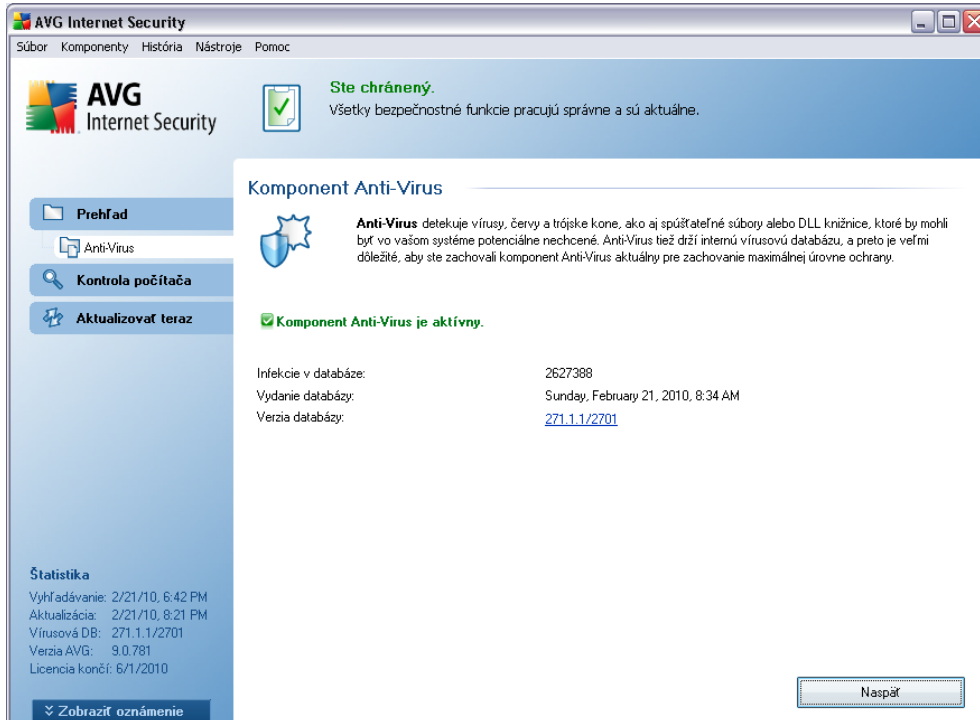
AVG Internet Security

Súbor Komponenty História Nástroje Pomoc

AVG
Internet Security

Ste chránený.
Všetky bezpečnostné funkcie pracujú správne a sú aktuálne.

Prehľad
Anti-Virus
Kontrola počítača
Aktualizovať teraz

Komponent Anti-Virus

Anti-Virus detekuje vírusy, červy a trójske kone, ako aj spúšťateľné súbory alebo DLL knižnice, ktoré by mohli byť vo vašom systéme potenciálne nechcené. Anti-Virus tiež drží internú vírusovú databázu, a preto je veľmi dôležité, aby ste zachovali komponent Anti-Virus aktuálny pre zachovanie maximálnej úrovne ochrany.

Komponent Anti-Virus je aktívny.

| | |
|---|---|
| Infekcie v databáze: | 2627388 |
| Vydanie databázy: | Sunday, February 21, 2010, 8:34 AM |
| Verzia databázy: | 271.1.1/2701 |

Štatistika
Vyhľadávanie: 2/21/10, 6:42 PM
Aktualizácia: 2/21/10, 8:21 PM
Vírusová DB: 271.1.1/2701
Verzia AVG: 9.0.781
Licencia končí: 6/1/2010

Zobraziť oznámenie

Naspäť